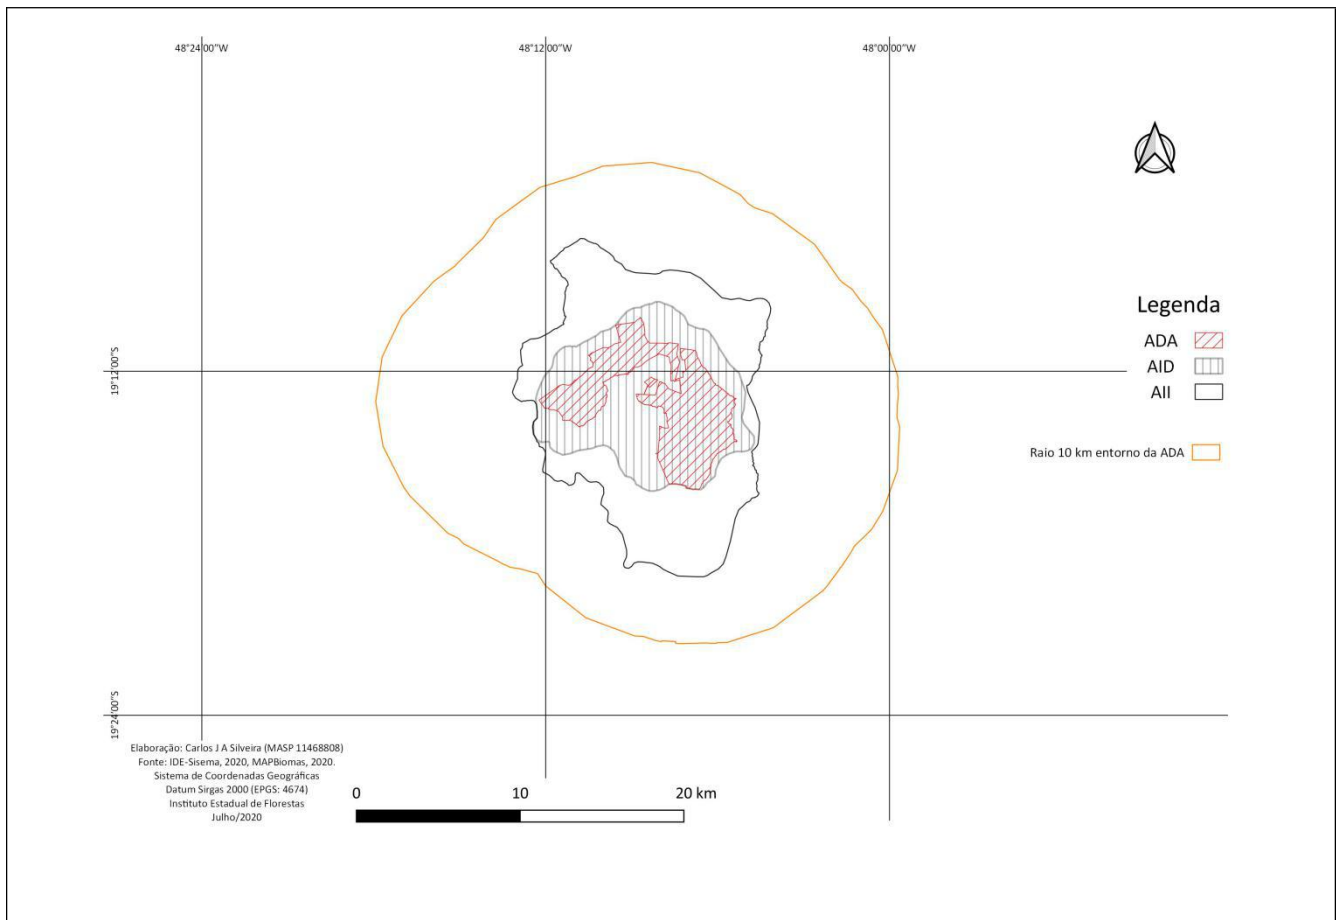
48°24'00"W

48°12'00"W

48°00'00"W

19°12'00"S

19°24'00"S

Legenda

ADA

AID

AII

Raio 10 km entorno da ADA

Elaboração: Carlos J A Silveira (MASP 11468808)
Fonte: IDE-Sisema, 2020, MAPBiomas, 2020.
Sistema de Coordenadas Geográficas
Datum Sirgas 2000 (EPGS: 4674)
Instituto Estadual de Florestas
Julho/2020

0 10 20 km